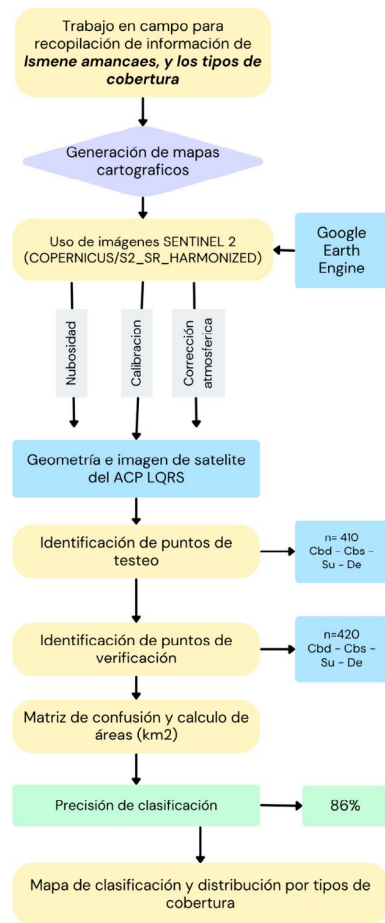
Trabajo en campo para recopilación de información de ***Ismene amancaes, y los tipos de cobertura***

Generación de mapas cartograficos

Uso de imágenes SENTINEL 2 (COPERNICUS/S2_SR_HARMONIZED)

Google Earth Engine

Nubosidad

Calibracion

Corrección atmosferica

Geometría e imagen de satelite del ACP LQRS

Identificación de puntos de testeo

n= 410
Cbd - Cbs - Su - De

Identificación de puntos de verificación

n=420
Cbd - Cbs - Su - De

Matriz de confusión y calculo de áreas (km2)

Precisión de clasificación

86%

Mapa de clasificación y distribución por tipos de cobertura